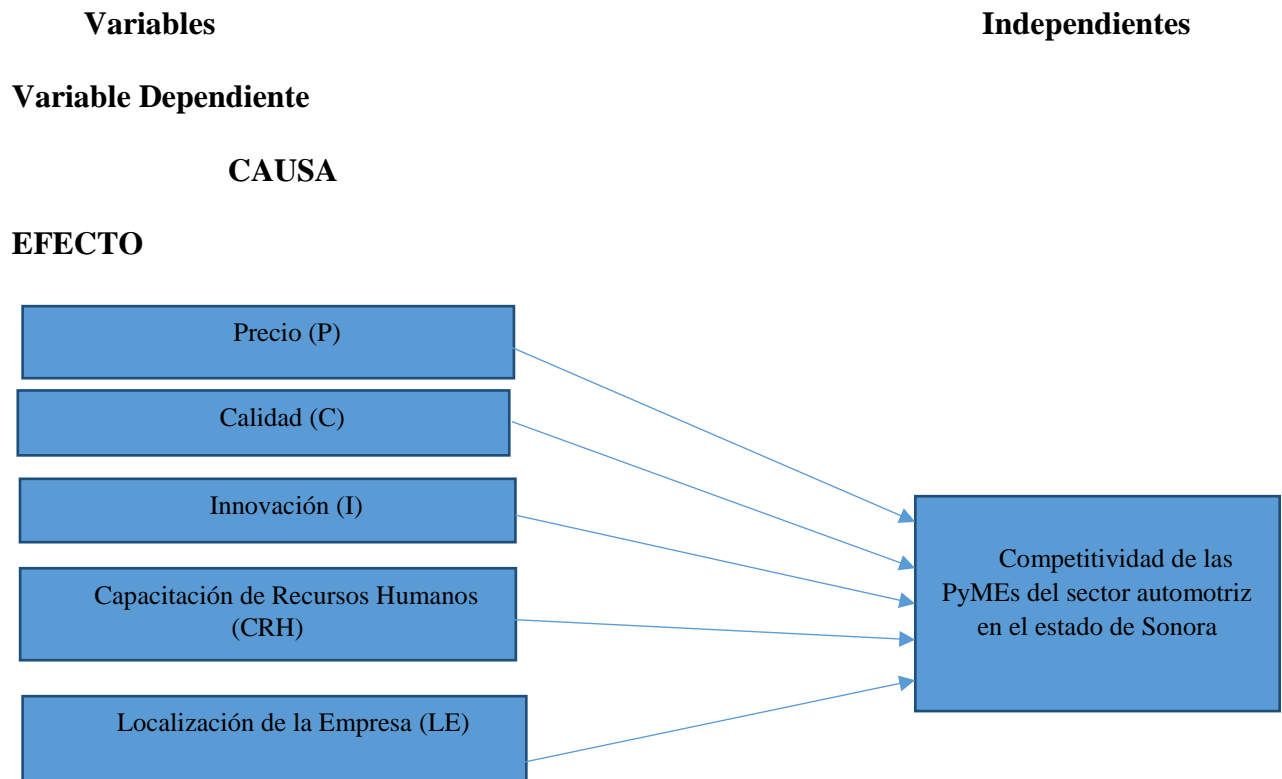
Variables Independientes

Variable Dependiente

CAUSA

EFECTO

Precio (P)

Calidad (C)

Innovación (I)

Capacitación de Recursos Humanos (CRH)

Localización de la Empresa (LE)

Competitividad de las PyMEs del sector automotriz en el estado de Sonora